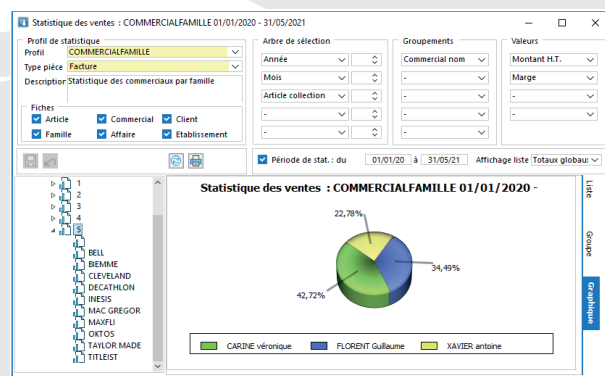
Statistique des ventes : COMMERCIALFAMILLE 01/01/2020 - 31/05/2021

Profil de statistique
Profil COMMERCIALFAMILLE
Type pièce Facture
Description Statistique des commerciaux par famille

Fiches
Article
Commercial
Client
Famille
Affaire
Etablissement

Arbre de sélection
Année
Mois
Article collection
-
-
-

Groupements
Commercial nom
-
-
-
-
-

Valeurs
Montant H.T.
Marge
-
-

Période de stat. : du 01/01/20 à 31/05/21 Affichage liste Totaux globaux

1
2
3
4
5
BELL
BIEMME
CLEVELAND
DECATHLON
INESIS
MAC GREGOR
MAXFLI
OKTOS
TAYLOR MADE
TITLEIST

Statistique des ventes : COMMERCIALFAMILLE 01/01/2020 -

22,78%
34,49%
42,72%

CARINE véronique
FLORENT Guillaume
XAVIER antoine

Liste
Groupe
Graphique